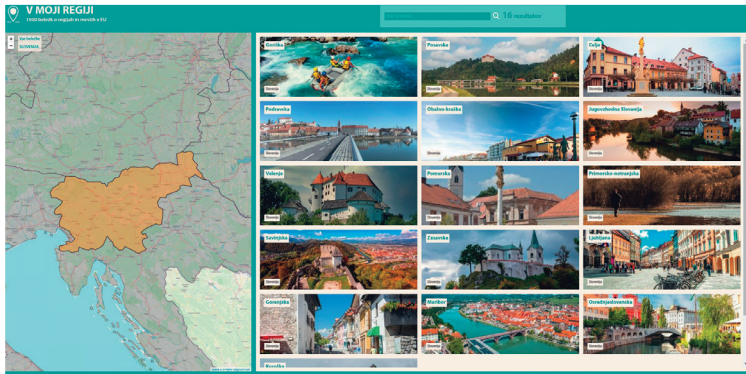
V MOJI REGIJI

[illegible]

16 rezultatov

+
−
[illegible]
SLOVENIJA

Goriška
Slovenija

Posavska
Slovenija

Celje
Slovenija

Podravska
Slovenija

Obalno-kraška
Slovenija

Jugovzhodna Slovenija
Slovenija

Velenje
Slovenija

Pomurska
Slovenija

Primorsko-notranjska
Slovenija

Savinjska
Slovenija

Zasavska
Slovenija

Ljubljana
Slovenija

Gorenjska
Slovenija

Maribor
Slovenija

Osrednjeslovenska
Slovenija

Koroška